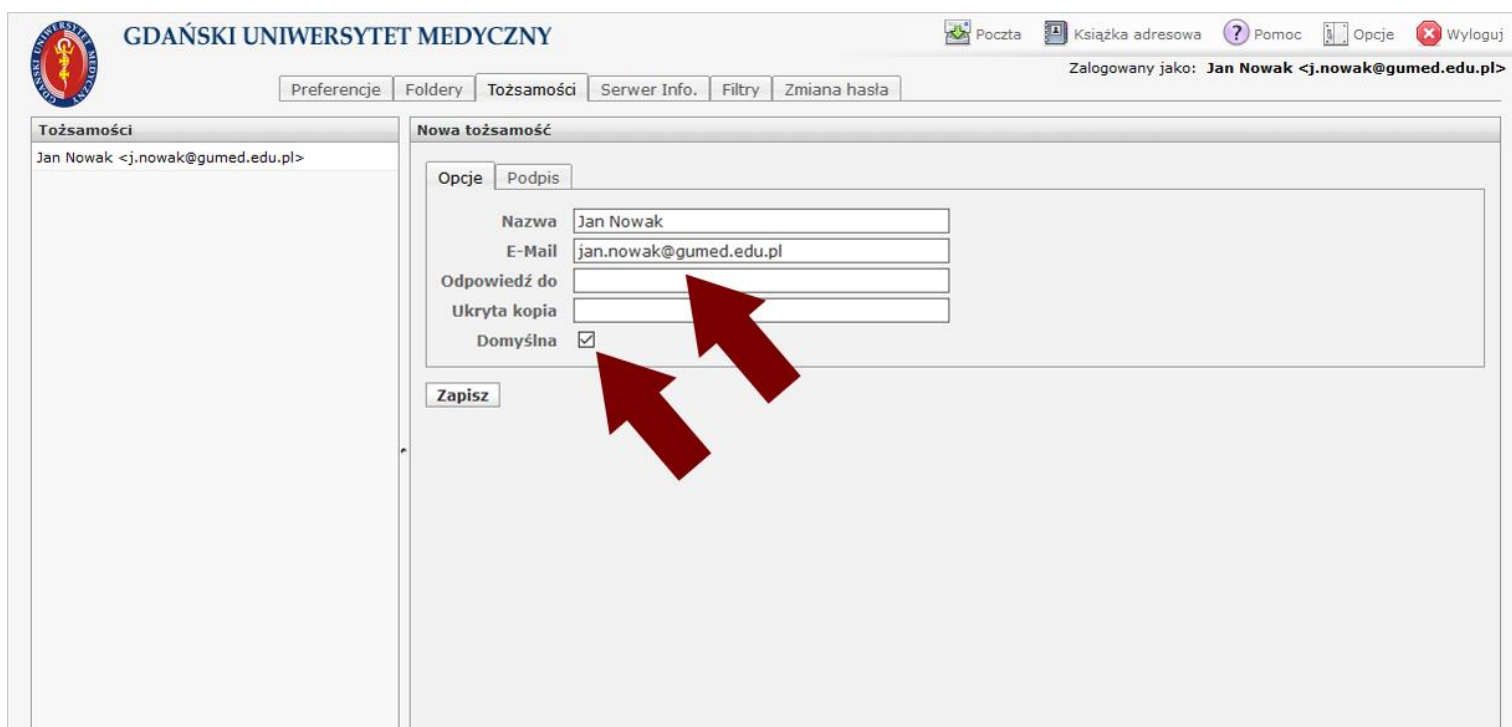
GDAŃSKI UNIWERSYTET MEDYCZNY

GDAŃSKI UNIWERSYTET MEDYCZNY

Poczta Książka adresowa Pomoc Opcje Wyloguj

Zalogowany jako: Jan Nowak <j.nowak@gumed.edu.pl>

Preferencje Foldery Tożsamości Serwer Info. Filtry Zmiana hasła

Tożsamości

Jan Nowak <j.nowak@gumed.edu.pl>

Nowa tożsamość

Opcje Podpis

Nazwa Jan Nowak

E-Mail jan.nowak@gumed.edu.pl

Odpowiedź do

Ukryta kopia

Domyślna ☑

Zapisz